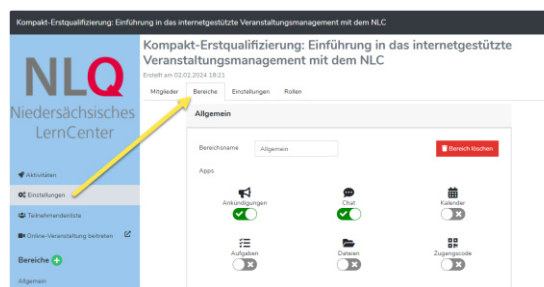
Kompakt-Erstqualifizierung: Einführung in das internetgestützte Veranstaltungsmanagement mit dem NLC

NLQ
Niedersächsisches LernCenter

Aktivitäten
Einstellungen
Teilnehmendenliste
Online-Veranstaltung beitreten
Bereiche
Allgemein

Kompakt-Erstqualifizierung: Einführung in das internetgestützte Veranstaltungsmanagement mit dem NLC
Erstellt am 02.02.2024 18:21

Mitglieder | Bereiche | Einstellungen | Rollen

Allgemein

Bereichsname Allgemein
Bereich löschen

Apps

Ankündigungen
Chat
Kalender
Aufgaben
Dateien
Zugangscode